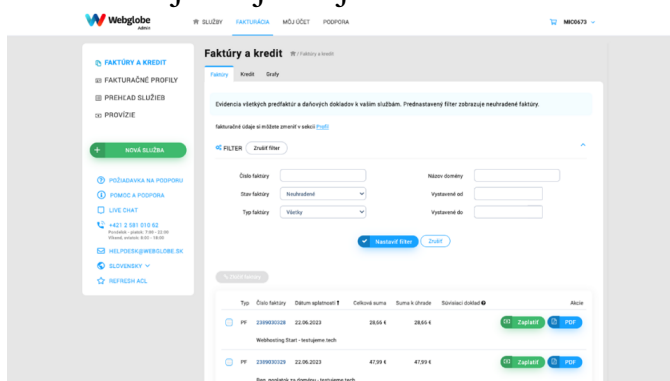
Webglobe Admin

SLUŽBY FAKTURÁCIA MÔJ ÚČET PODPORA

MIC0673

FAKTÚRY A KREDIT
FAKTURAČNÉ PROFILY
PREHĽAD SLUŽIEB
PROVÍZIE

NOVÁ SLUŽBA

POŽIADAVKA NA PODPORU
POMOC A PODPORA
LIVE CHAT
+421 2 581 010 62
Pondelok - piatok: 7:00 - 22:00
Víkend, sviatok: 8:00 - 18:00
HELPDESK@WEBGLOBE.SK
SLOVENSKY
REFRESH ACL

Faktúry a kredit
/ Faktúry a kredit

Faktúry Kredit Grafy

Evidencia všetkých predfaktúr a daňových dokladov k vašim službám. Prednastavený filter zobrazuje neuhradené faktúry.

fakturačné údaje si môžete zmeniť v sekcii Profil

FILTER Zrušiť filter

Číslo faktúry
Názov domény
Stav faktúry Neuhradené
Vystavené od
Typ faktúry Všetky
Vystavené do

Nastaviť filter Zrušiť

Zlúčiť faktúry

| | Typ | Číslo faktúry | Dátum splatnosti | Celková suma | Suma k úhrade | Súvisiaci doklad | Akcie |
|---|---|---|---|---|---|---|---|
| | PF | 2399030328 | 22.06.2023 | 28,65 € | 28,65 € | | Zaplatiť PDF |
| | | Webhosting Start - testujeme tech | | | | | |
| | PF | 2399030329 | 22.06.2023 | 47,99 € | 47,99 € | | Zaplatiť PDF |
| | | Reg. poplatok za doménu - testujeme tech | | | | | |